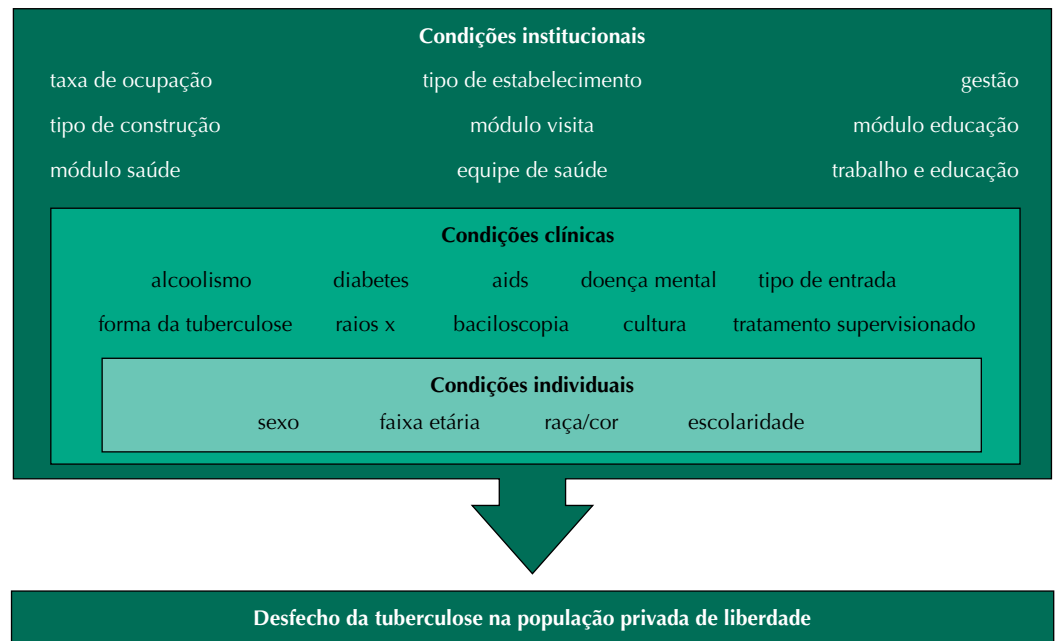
Condições institucionais

taxa de ocupação tipo de estabelecimento gestão

tipo de construção módulo visita módulo educação

módulo saúde equipe de saúde trabalho e educação

Condições clínicas

alcoolismo diabetes aids doença mental tipo de entrada

forma da tuberculose raios x baciloscopia cultura tratamento supervisionado

Condições individuais

sexo faixa etária raça/cor escolaridade

Desfecho da tuberculose na população privada de liberdade